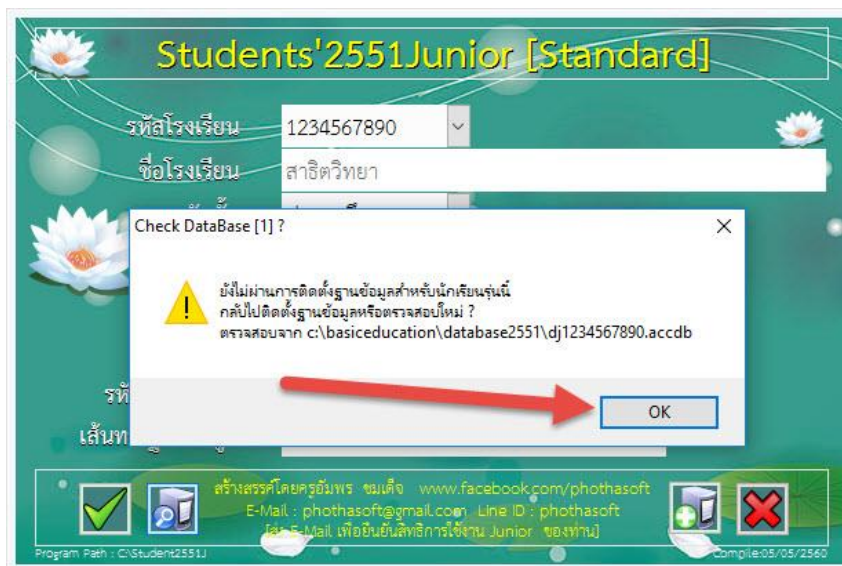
Students'2551Junior [Standard]

รหัสโรงเรียน 1234567890

ชื่อโรงเรียน สาธิตวิทยา

Check DataBase [1] ?

ยังไม่ผ่านการติดตั้งฐานข้อมูลสำหรับนักเรียนรุ่นนี้
กลับไปติดตั้งฐานข้อมูลหรือตรวจสอบใหม่ ?
ตรวจสอบจาก c:\basiceducation\database2551\dj1234567890.accdb

OK

รหั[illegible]

เส้นท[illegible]

สร้างสรรค์โดยครูอัมพร ชมเดิ่จ www.facebook.com/phothasoft
E-Mail : phothasoft@gmail.com Line ID : phothasoft
[ส่ง E-Mail เพื่อยืนยันสิทธิการใช้งาน Junior ของท่าน]

Program Path : C:\Student2551J

Compile:05/05/2560